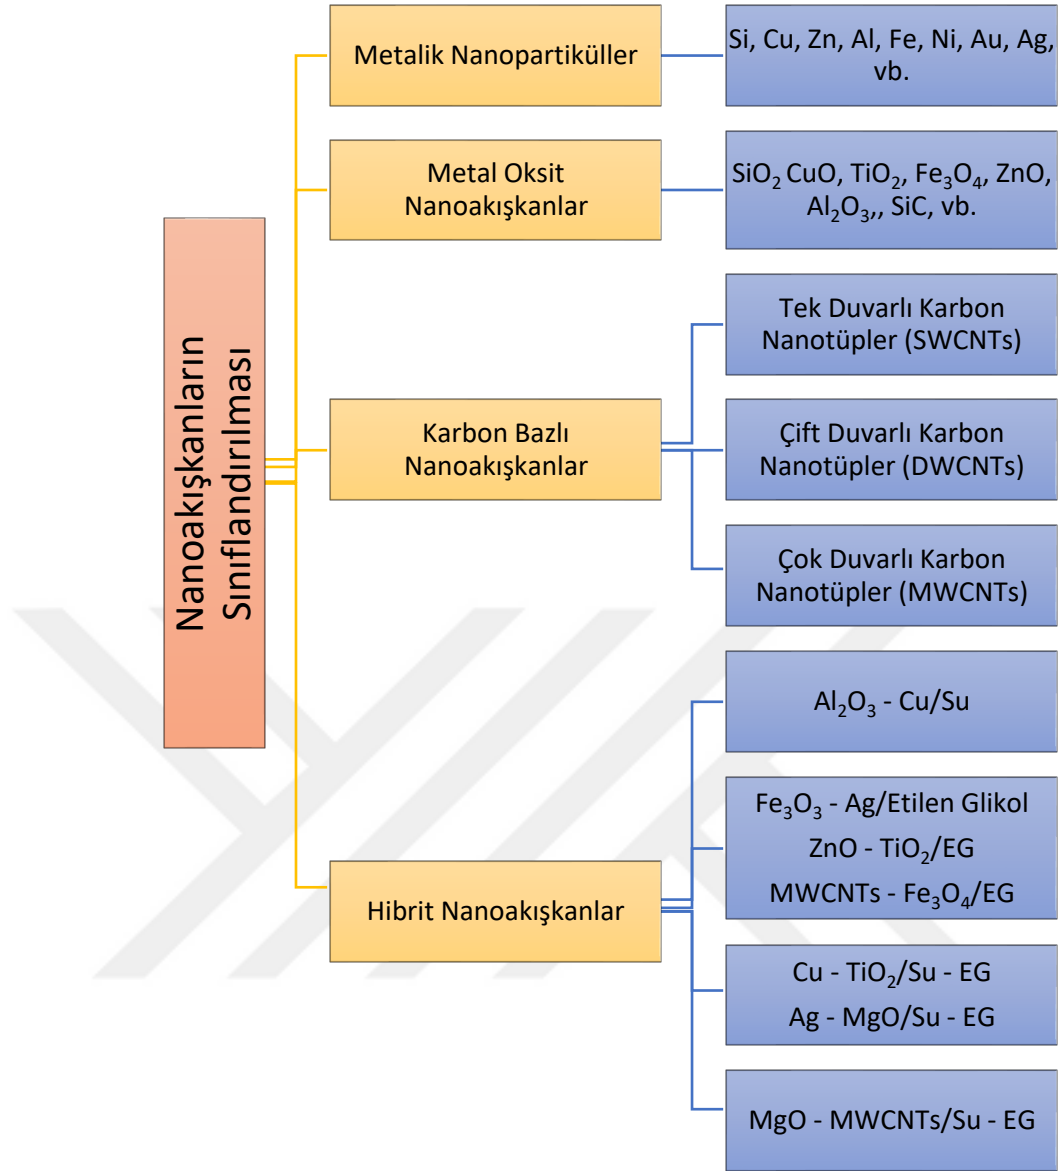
Nanoakışkanların Sınıflandırılması

Metalik Nanopartiküller

Si, Cu, Zn, Al, Fe, Ni, Au, Ag, vb.

Metal Oksit Nanoakışkanlar

$SiO_2$ CuO, $TiO_2$, $Fe_3O_4$, ZnO, $Al_2O_3$,, SiC, vb.

Karbon Bazlı Nanoakışkanlar

Tek Duvarlı Karbon Nanotüpler (SWCNTs)

Çift Duvarlı Karbon Nanotüpler (DWCNTs)

Çok Duvarlı Karbon Nanotüpler (MWCNTs)

Hibrit Nanoakışkanlar

$Al_2O_3$ - Cu/Su

$Fe_3O_3$ - Ag/Etilen Glikol
ZnO - $TiO_2$/EG
MWCNTs - $Fe_3O_4$/EG

Cu - $TiO_2$/Su - EG
Ag - MgO/Su - EG

MgO - MWCNTs/Su - EG